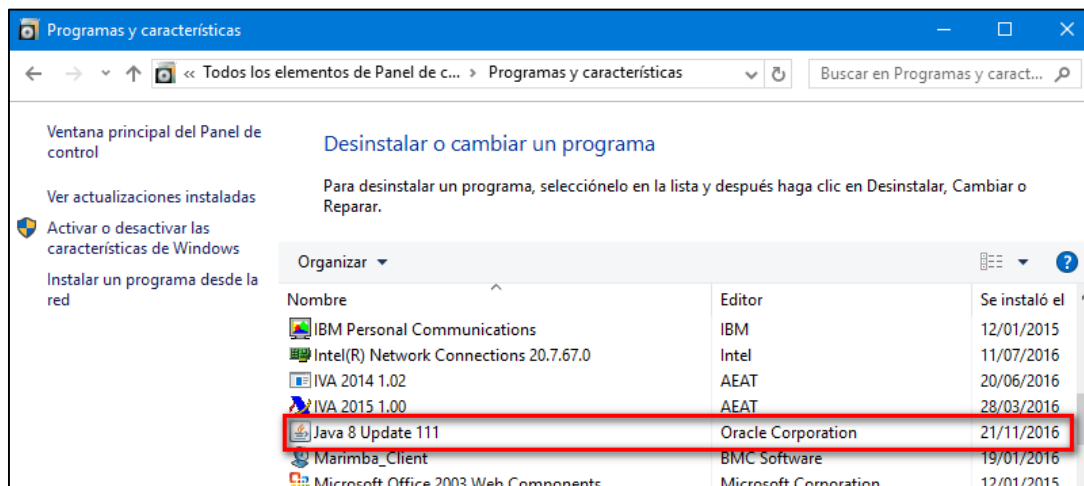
Programas y características

« Todos los elementos de Panel de c... › Programas y características

Buscar en Programas y caract...

Ventana principal del Panel de control

Ver actualizaciones instaladas

Activar o desactivar las características de Windows

Instalar un programa desde la red

Desinstalar o cambiar un programa

Para desinstalar un programa, selecciónelo en la lista y después haga clic en Desinstalar, Cambiar o Reparar.

Organizar ▾

| Nombre | Editor | Se instaló el |
|---|---|---|
| IBM Personal Communications | IBM | 12/01/2015 |
| Intel(R) Network Connections 20.7.67.0 | Intel | 11/07/2016 |
| IVA 2014 1.02 | AEAT | 20/06/2016 |
| IVA 2015 1.00 | AEAT | 28/03/2016 |
| Java 8 Update 111 | Oracle Corporation | 21/11/2016 |
| Marimba_Client | BMC Software | 19/01/2016 |
| Microsoft Office 2003 Web Components | Microsoft Corporation | 12/01/2015 |